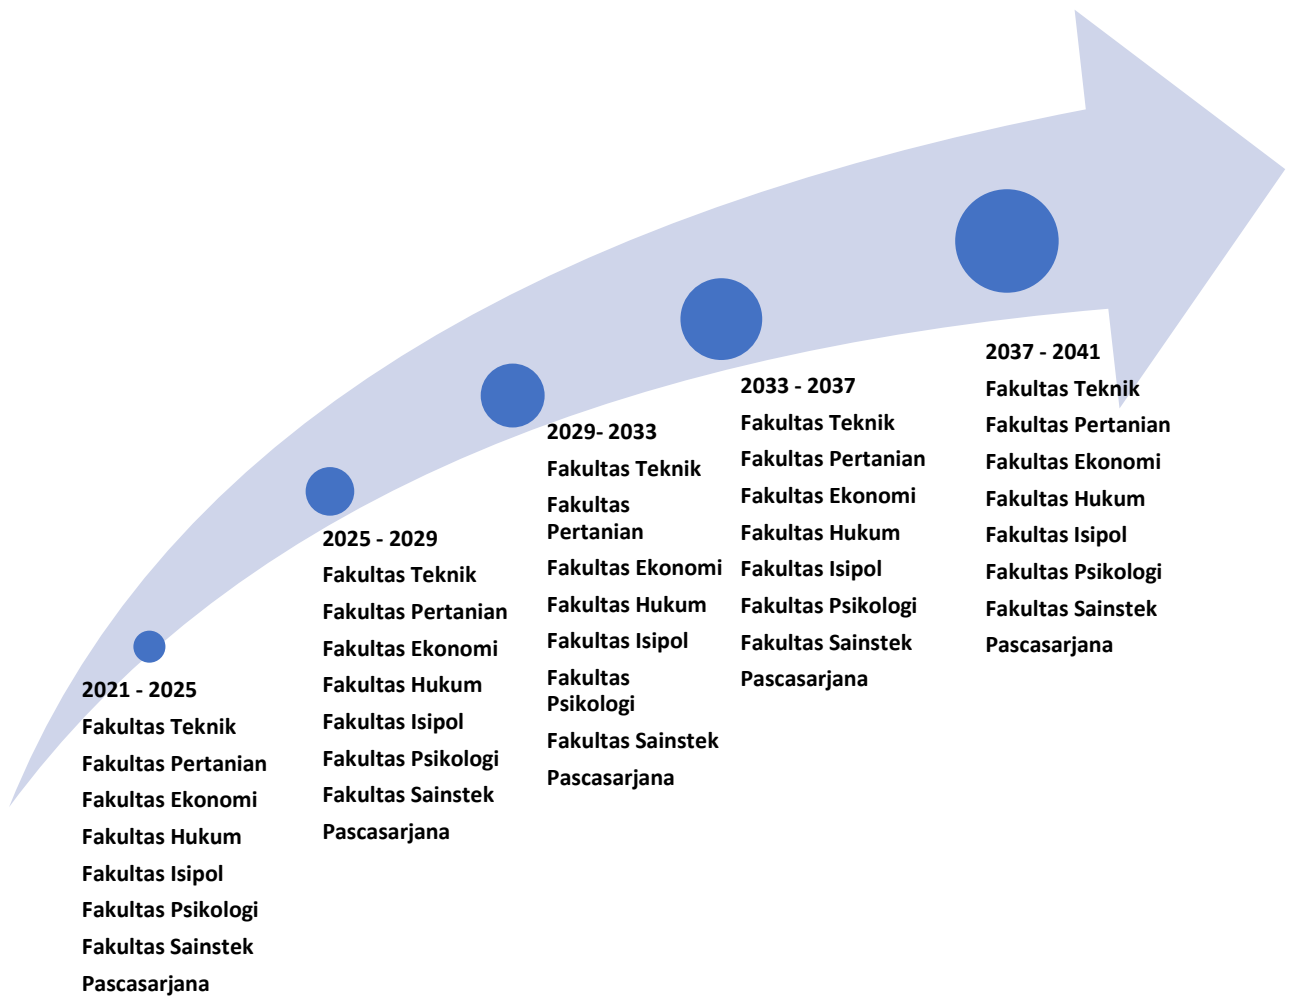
2021 - 2025
Fakultas Teknik
Fakultas Pertanian
Fakultas Ekonomi
Fakultas Hukum
Fakultas Isipol
Fakultas Psikologi
Fakultas Sainstek
Pascasarjana

2025 - 2029
Fakultas Teknik
Fakultas Pertanian
Fakultas Ekonomi
Fakultas Hukum
Fakultas Isipol
Fakultas Psikologi
Fakultas Sainstek
Pascasarjana

2029- 2033
Fakultas Teknik
Fakultas Pertanian
Fakultas Ekonomi
Fakultas Hukum
Fakultas Isipol
Fakultas Psikologi
Fakultas Sainstek
Pascasarjana

2033 - 2037
Fakultas Teknik
Fakultas Pertanian
Fakultas Ekonomi
Fakultas Hukum
Fakultas Isipol
Fakultas Psikologi
Fakultas Sainstek
Pascasarjana

2037 - 2041
Fakultas Teknik
Fakultas Pertanian
Fakultas Ekonomi
Fakultas Hukum
Fakultas Isipol
Fakultas Psikologi
Fakultas Sainstek
Pascasarjana